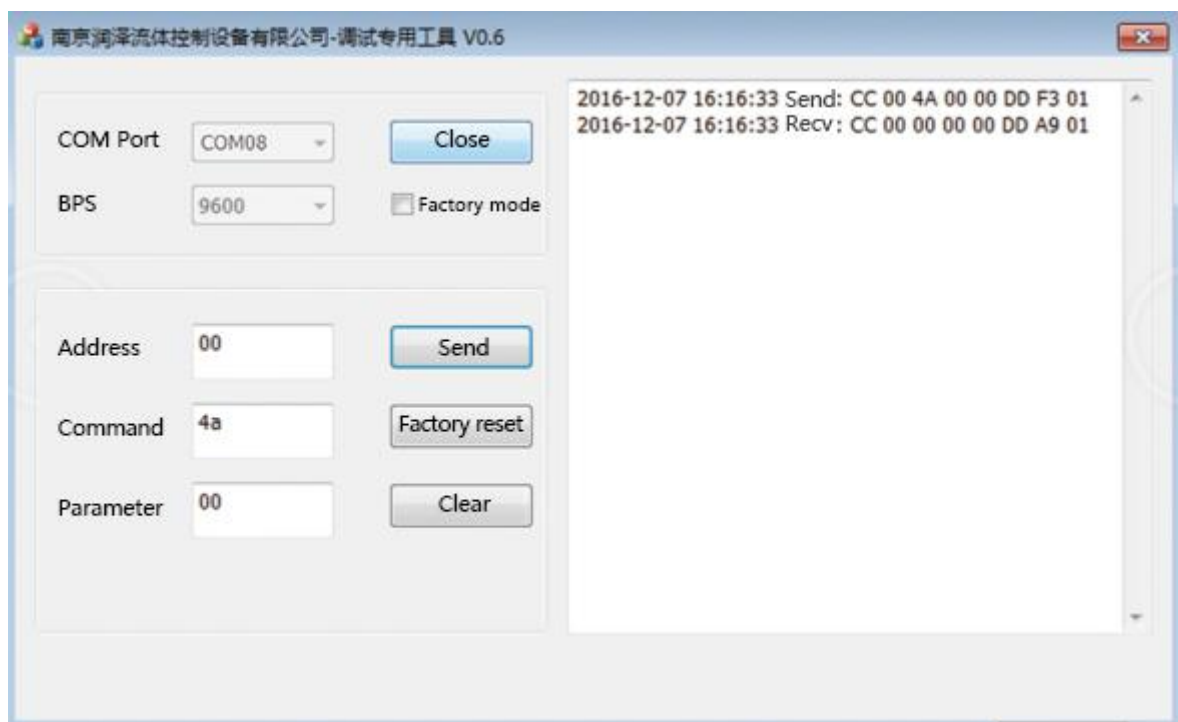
南京润泽流体控制设备有限公司-调试专用工具 V0.6

COM Port COM08

Close

BPS 9600

Factory mode

Address 00

Send

Command 4a

Factory reset

Parameter 00

Clear

2016-12-07 16:16:33 Send: CC 00 4A 00 00 DD F3 01
2016-12-07 16:16:33 Recv: CC 00 00 00 00 DD A9 01